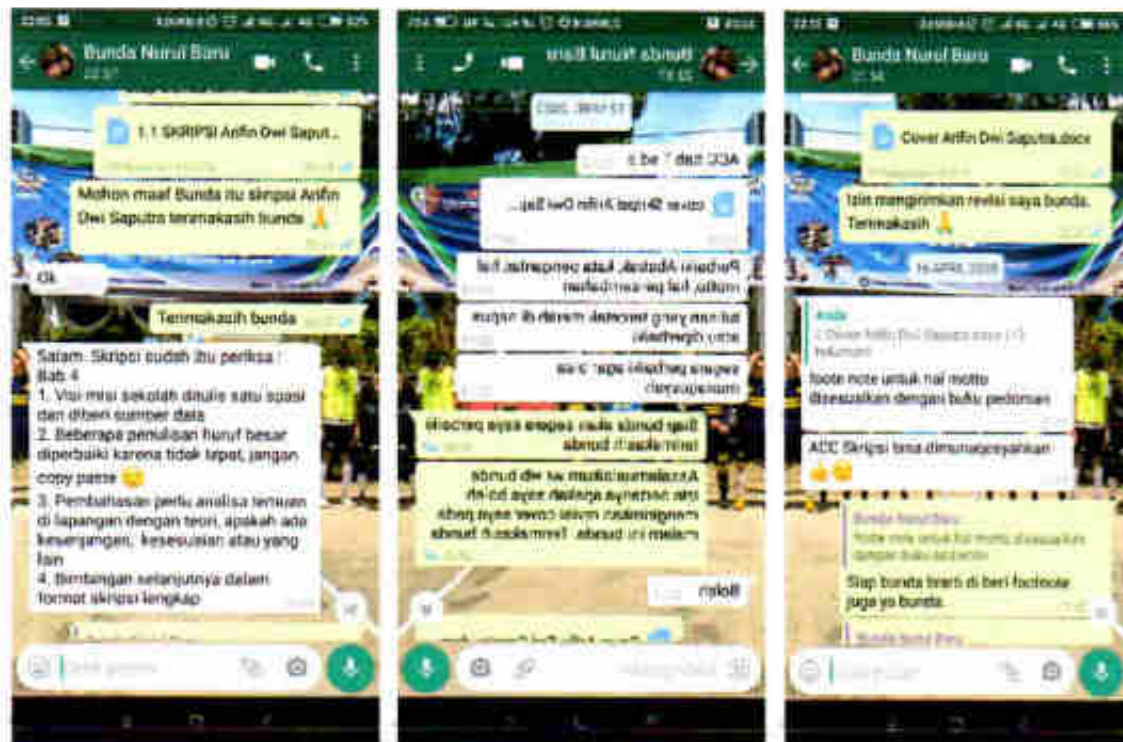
Bunda Nurul Baru

1.1 SKRIPSI Arifin Dwi Saput...

Mohon maaf Bunda itu skripsi Arifin Dwi Saputra terimakasih bunda 🙏

Ok

Terimakasih bunda

Salam. Skripsi sudah ibu periksa : Bab 4
1. Visi misi sekolah ditulis satu spasi dan diberi sumber data
2. Beberapa penulisan huruf besar diperbaiki karena tidak tepat, jangan copy paste 😉
3. Pembahasan perlu analisa temuan di lapangan dengan teori, apakah ada kesenjangan, kesesuaian atau yang lain
4. Bimbingan selanjutnya dalam format skripsi lengkap

Bunda Nurul Baru

ACC bab 1 s.d 3

cover Skripsi Arifin Dwi Sap...

Perbaiki Abstrak, kata pengantar, hal motto, hal persembahan

tulisan yang tercoret merah di setiap item diperbaiki

segera perbaiki agar bisa munaqasyah

Siap bunda akan segera saya perbaiki terimakasih bunda

Assalamualaikum wr wb bunda ibu bertanya apakah saya boleh mengirimkan revisi cover saya pada malam ini bunda. Terimakasih bunda

Boleh

Bunda Nurul Baru

Cover Arifin Dwi Saputra.docx

Izin mengirimkan revisi saya bunda. Terimakasih 🙏

16 APRIL 2020

Anda
Cover Arifin Dwi Saputra.docx

foote note untuk hal motto disesuaikan dengan buku pedoman

ACC Skripsi bisa dimunaqasyahkan 👍😉

Bunda Nurul Baru
foote note untuk hal motto disesuaikan dengan buku pedoman

Siap bunda berarti di beri footnote juga yo bunda